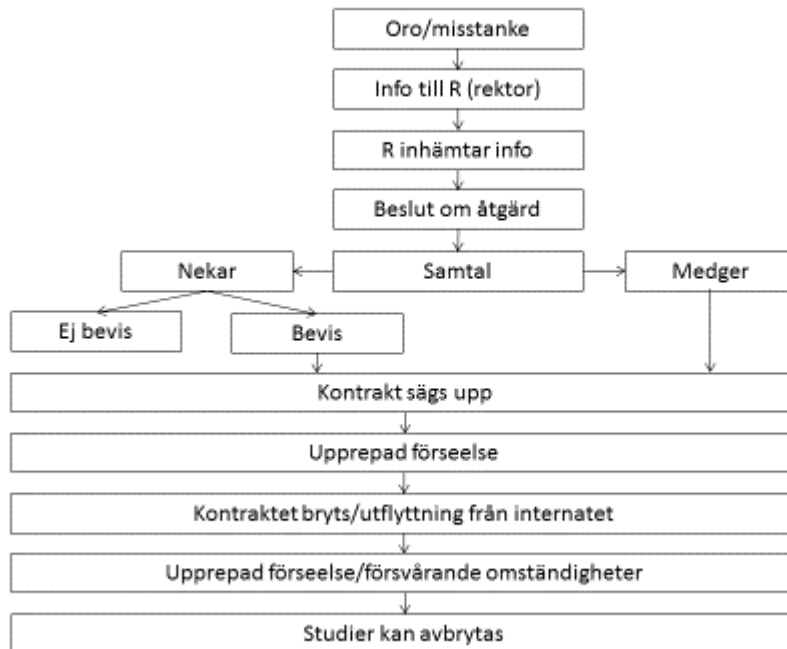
Oro/misstanke

Info till R (rektor)

R inhämtar info

Beslut om åtgärd

Nekar

Samtal

Medger

Ej bevis

Bevis

Kontrakt sägs upp

Upprepad förseelse

Kontraktet bryts/utflyttning från internatet

Upprepad förseelse/försvårande omständigheter

Studier kan avbrytas